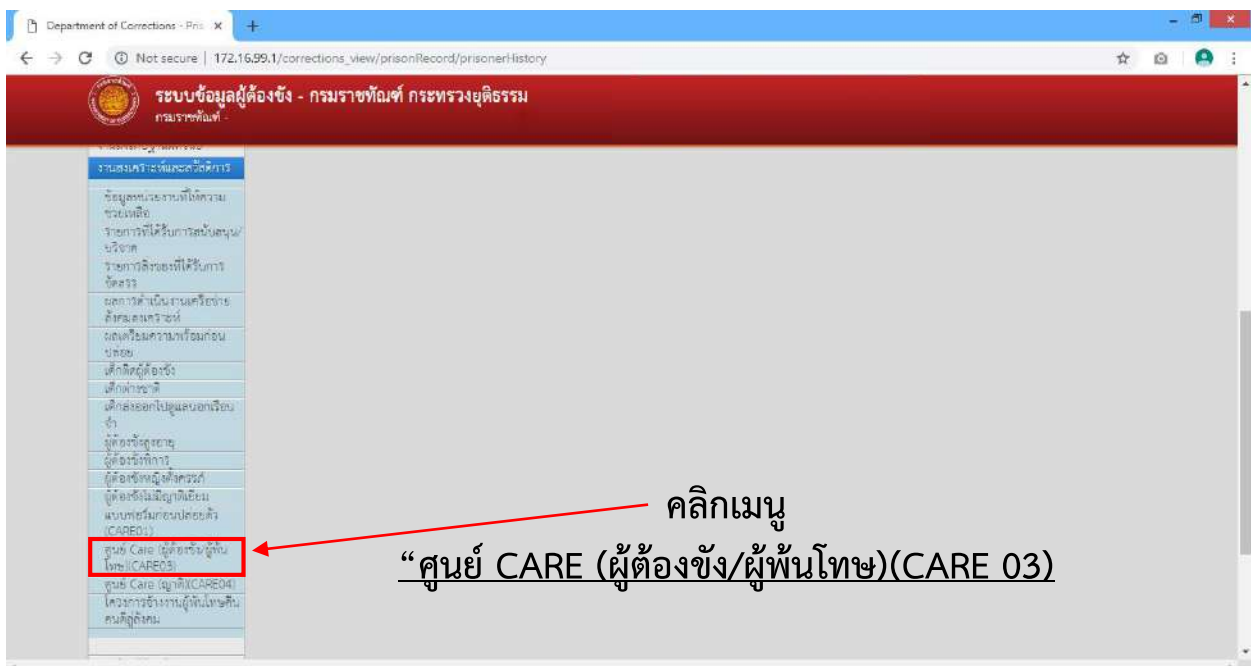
Department of Corrections - Pris ×

Not secure | 172.16.99.1/corrections_view/prisonRecord/prisonerHistory

ระบบข้อมูลผู้ต้องขัง - กรมราชทัณฑ์ กระทรวงยุติธรรม
กรมราชทัณฑ์ -

งานสงเคราะห์และสวัสดิการ

ข้อมูลหน่วยงานที่ให้ความช่วยเหลือ
รายการที่ได้รับการสนับสนุน/บริจาค
รายการสิ่งของที่ได้รับการจัดสรร
ผลการดำเนินงานเครือข่ายสังคมสงเคราะห์
ผลเตรียมความพร้อมก่อนปล่อย
เด็กติดผู้ต้องขัง
เด็กต่างชาติ
เด็กส่งออกไปดูแลนอกเรือนจำ
ผู้ต้องขังสูงอายุ
ผู้ต้องขังพิการ
ผู้ต้องขังหญิงตั้งครรภ์
ผู้ต้องขังไม่มีญาติเยี่ยม แบบฟอร์มก่อนปล่อยตัว (CARE01)
ศูนย์ Care (ผู้ต้องขัง/ผู้พ้นโทษ)(CARE03)
ศูนย์ Care (ญาติ)(CARE04)
โครงการจ้างงานผู้พ้นโทษคืนคนดีสู่สังคม

คลิกเมนู
"ศูนย์ CARE (ผู้ต้องขัง/ผู้พ้นโทษ)(CARE 03)